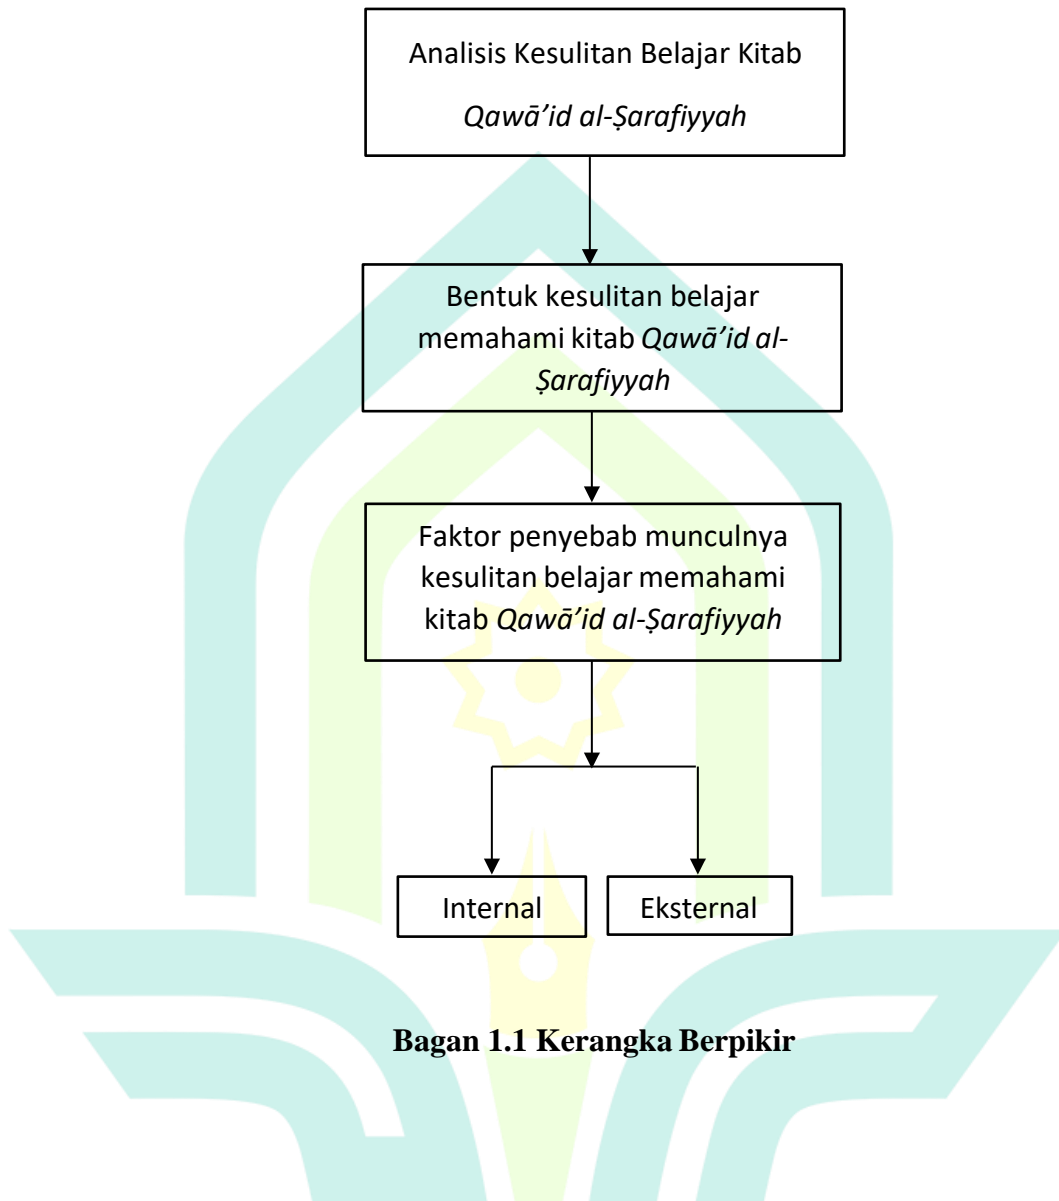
Analisis Kesulitan Belajar Kitab *Qawā'id al-Ṣarafiyyah*

Bentuk kesulitan belajar memahami kitab *Qawā'id al-Ṣarafiyyah*

Faktor penyebab munculnya kesulitan belajar memahami kitab *Qawā'id al-Ṣarafiyyah*

Internal

Eksternal

**Bagan 1.1 Kerangka Berpikir**